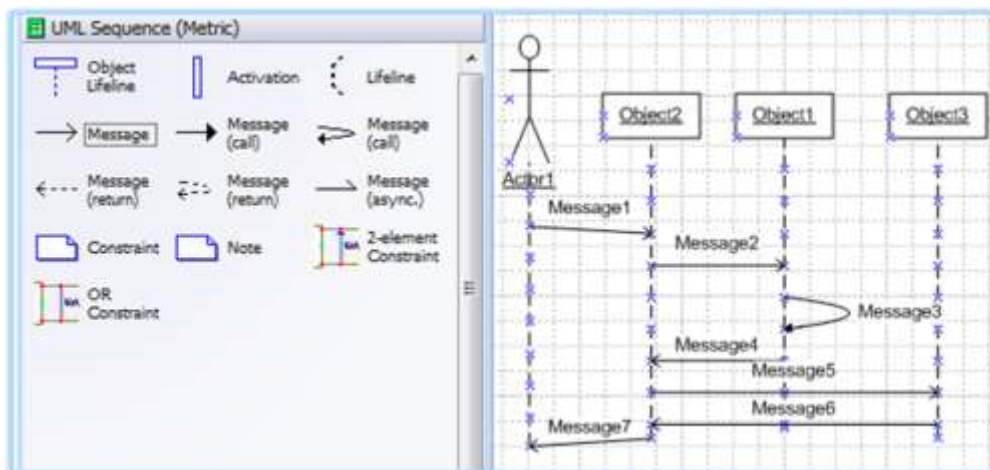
UML Sequence (Metric)

Object Lifeline
Activation
Lifeline
Message
Message (call)
Message (call)
Message (return)
Message (return)
Message (async.)
Constraint
Note
2-element Constraint
OR Constraint

Actor1
Object2
Object1
Object3
Message1
Message2
Message3
Message4
Message5
Message6
Message7